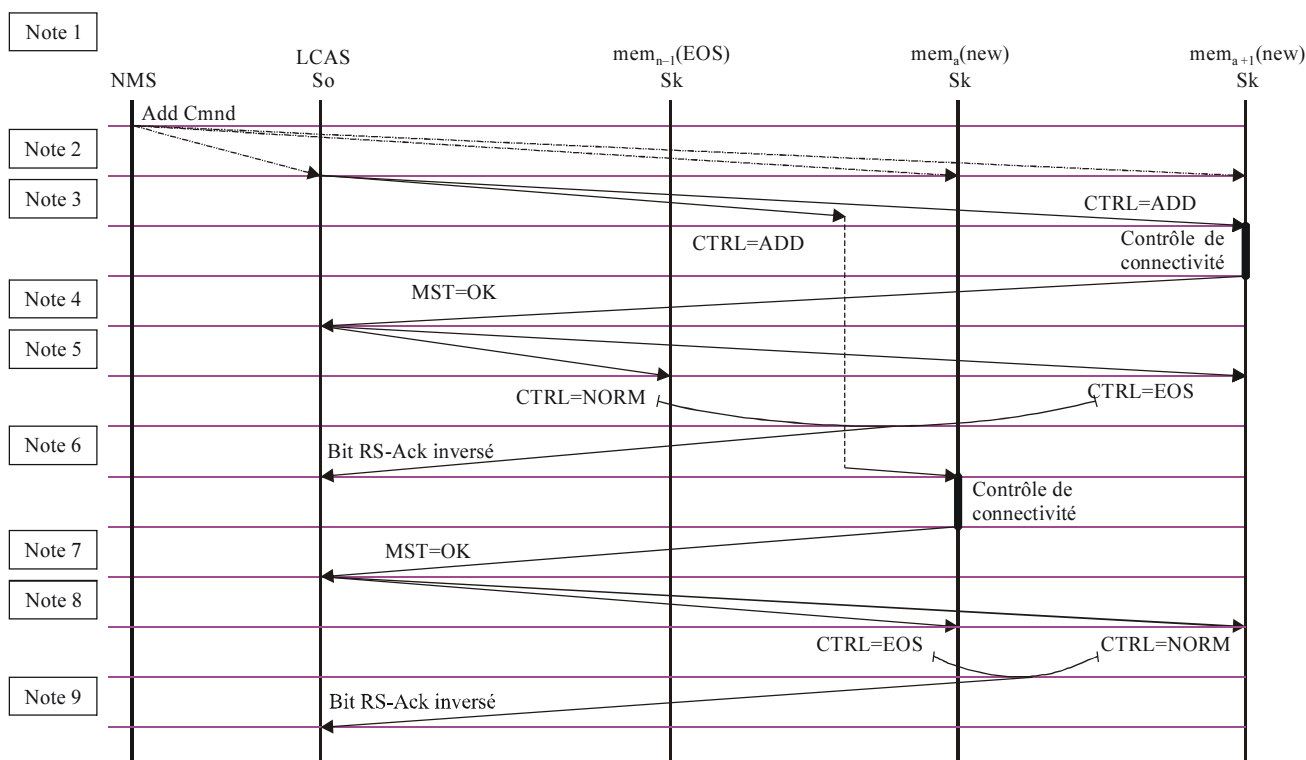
Note 1

NMS

LCAS
So

$mem_{n-1}$(EOS)
Sk

$mem_{a}$(new)
Sk

$mem_{a+1}$(new)
Sk

Add Cmnd

Note 2

Note 3

CTRL=ADD

CTRL=ADD

Contrôle de connectivité

Note 4

MST=OK

Note 5

CTRL=NORM

CTRL=EOS

Note 6

Bit RS-Ack inversé

Contrôle de connectivité

Note 7

MST=OK

Note 8

CTRL=EOS

CTRL=NORM

Note 9

Bit RS-Ack inversé